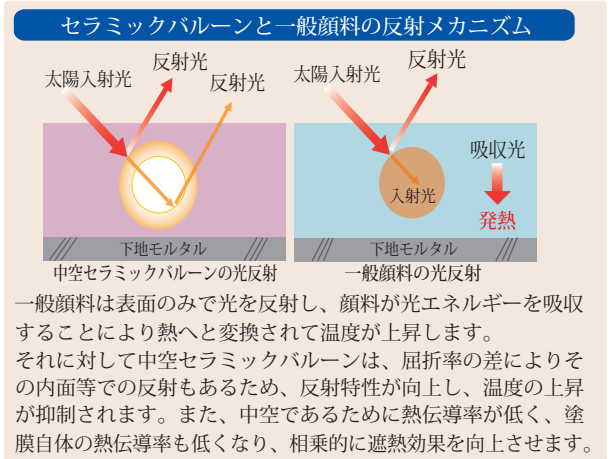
セラミックバルーンと一般顔料の反射メカニズム

太陽入射光
反射光
反射光
下地モルタル
中空セラミックバルーンの光反射

太陽入射光
反射光
吸収光
入射光
発熱
下地モルタル
一般顔料の光反射

一般顔料は表面のみで光を反射し、顔料が光エネルギーを吸収することにより熱へと変換されて温度が上昇します。
それに対して中空セラミックバルーンは、屈折率の差によりその内面等での反射もあるため、反射特性が向上し、温度の上昇が抑制されます。また、中空であるために熱伝導率が低く、塗膜自体の熱伝導率も低くなり、相乗的に遮熱効果を向上させます。